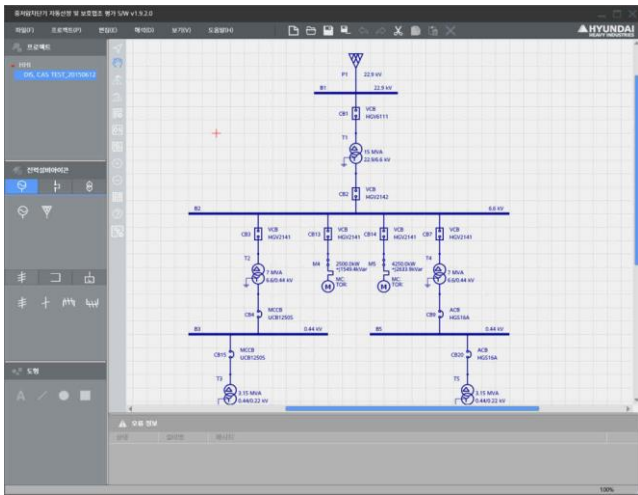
중저압차단기 자동선정 및 보호협조 평가 S/W v1.9.2.0

파일(F) 프로젝트(P) 편집(E) 해석(D) 보기(V) 도움말(H)

HYUNDAI HEAVY INDUSTRIES

프로젝트

DIS_CAS TEST_20150612

전력설비라이브러리

도형

P1 22.9 kV

B1 22.9 kV

CB1 VCB HGV6111

T1 15 MVA 22.9/6.6 kV

CB2 VCB HGV2142

B2 6.6 kV

CB3 VCB HGV2141

CB13 VCB HGV2141

CB14 VCB HGV2141

CB7 VCB HGV2141

T2 7 MVA 6.6/0.44 kV

M4 2500.0kW +j1549.4kVar

M5 4250.0kW +j2633.9kVar

MC TOR

MC TOR

T4 7 MVA 6.6/0.44 kV

CB4 MCCB UCB1250S

CB8 ACB HGS16A

B3 0.44 kV

B5 0.44 kV

CB10 MCCB UCB1250S

CB20 ACB HGS16A

T3 3.15 MVA 0.44/0.22 kV

T5 3.15 MVA 0.44/0.22 kV

오류 정보

100%